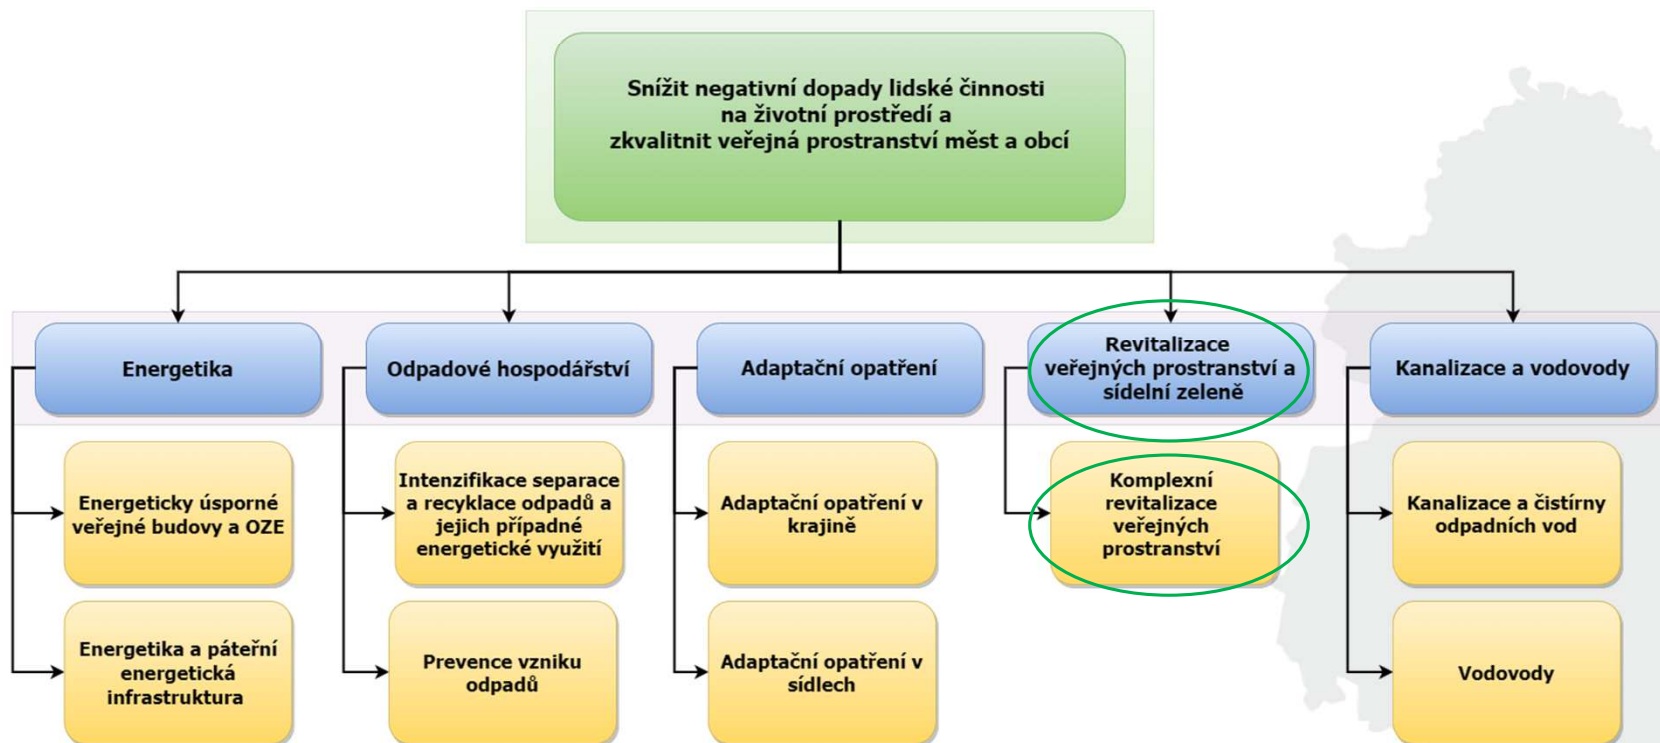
Snížit negativní dopady lidské činnosti na životní prostředí a zkvalitnit veřejná prostranství měst a obcí

Energetika

Energeticky úsporné veřejné budovy a OZE

Energetika a páteřní energetická infrastruktura

Odpadové hospodářství

Intenzifikace separace a recyklace odpadů a jejich případné energetické využití

Prevence vzniku odpadů

Adaptační opatření

Adaptační opatření v krajině

Adaptační opatření v sídlech

Revitalizace veřejných prostranství a sídelní zeleně

Komplexní revitalizace veřejných prostranství

Kanalizace a vodovody

Kanalizace a čistírny odpadních vod

Vodovody